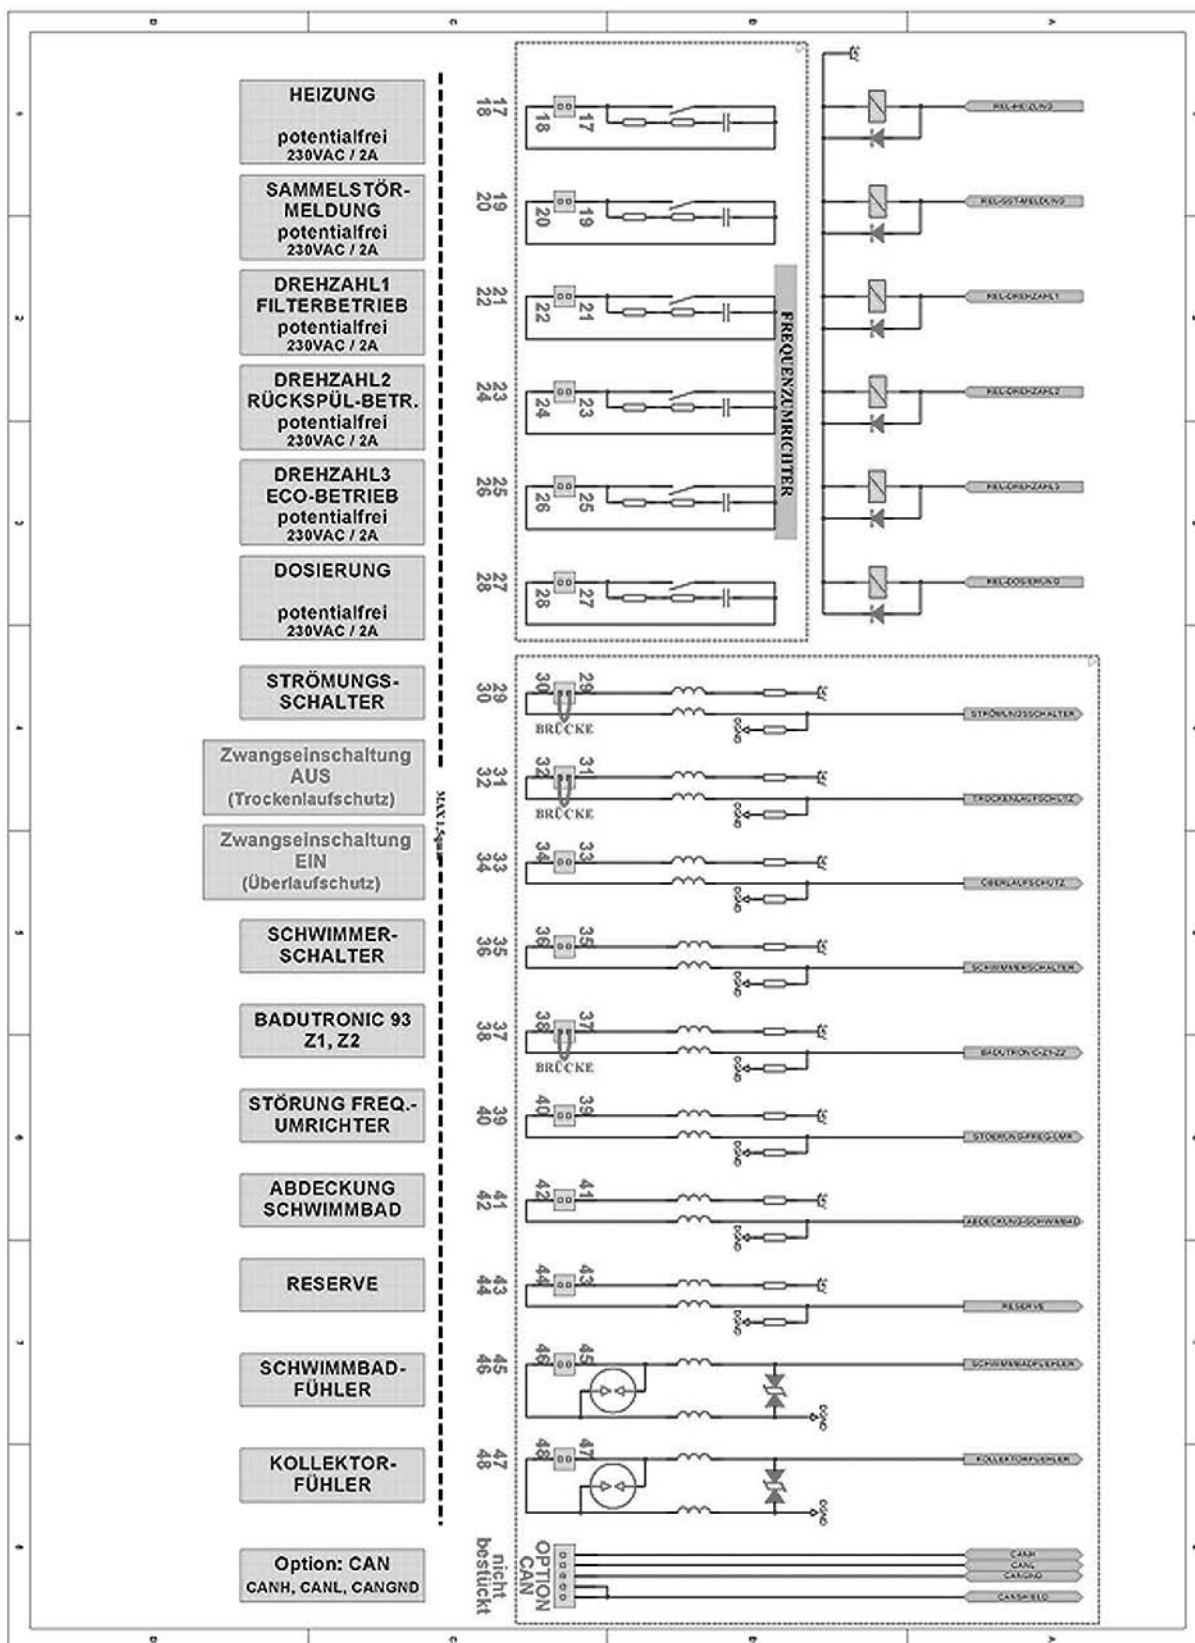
HEIZUNG

potentialfrei
230VAC / 2A

SAMMELSTÖR-MELDUNG
potentialfrei
230VAC / 2A

DREHZAHL1
FILTERBETRIEB
potentialfrei
230VAC / 2A

DREHZAHL2
RÜCKSPÜL-BETR.
potentialfrei
230VAC / 2A

DREHZAHL3
ECO-BETRIEB
potentialfrei
230VAC / 2A

DOSIERUNG

potentialfrei
230VAC / 2A

STRÖMUNGS-SCHALTER

Zwangseinschaltung
AUS
(Trockenlaufschutz)

Zwangseinschaltung
EIN
(Überlaufschutz)

SCHWIMMER-SCHALTER

BADUTRONIC 93
Z1, Z2

STÖRUNG FREQ.-UMRICHTER

ABDECKUNG
SCHWIMMBAD

RESERVE

SCHWIMMBAD-FÜHLER

KOLLEKTOR-FÜHLER

Option: CAN
CANH, CANL, CANGND

MAX 1,5m

17 18 18 17
19 20 20 19
21 22 22 21
23 24 24 23
25 26 26 25
27 28 28 27

FREQUENZUMRICHTER

29 30 30 29 BRÜCKE
31 32 32 31 BRÜCKE
33 34 34 33
35 36 36 35
37 38 38 37 BRÜCKE
39 40 40 39
41 42 42 41
43 44 44 43
45 46 46 45
47 48 48 47

nicht bestückt
OPTION CAN

REL-HEIZUNG
REL-SSTOERMELDUNG
REL-DREHZAHL1
REL-DREHZAHL2
REL-DREHZAHL3
REL-DOSIERUNG
STRÖMUNGSSCHALTER
TROCKENLAUFSCHUTZ
ÜBERLAUFSCHUTZ
SCHWIMMERSCHALTER
BADUTRONIC-Z1-Z2
STÖRUNG-FREQ-UMR
ABDECKUNG-SCHWIMBAD
RESERVE
SCHWIMMBADFUEHLER
KOLLEKTORFUEHLER
CANH
CANL
CANGND
CANSHIELD